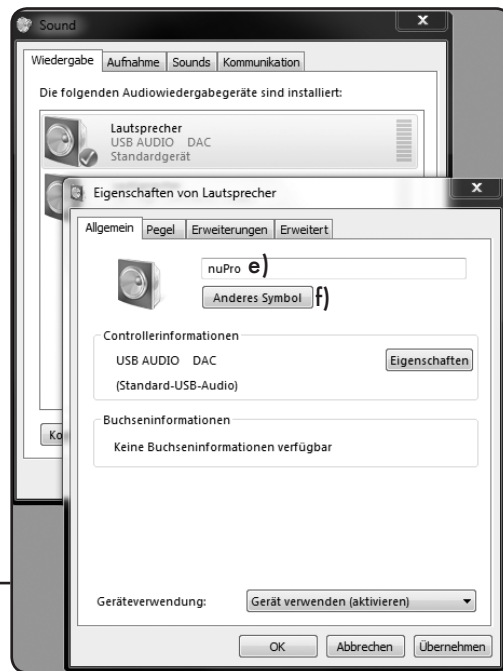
Sound

Wiedergabe | Aufnahme | Sounds | Kommunikation

Die folgenden Audiowiedergabegeräte sind installiert:

Lautsprecher
USB AUDIO DAC
Standardgerät

Ko

Eigenschaften von Lautsprecher

Allgemein | Pegel | Erweiterungen | Erweitert

nuPro e)

Anderes Symbol f)

Controllerinformationen

USB AUDIO DAC

(Standard-USB-Audio)

Eigenschaften

Buchseninformationen

Keine Buchseninformationen verfügbar

Geräteverwendung: Gerät verwenden (aktivieren)

OK | Abbrechen | Übernehmen